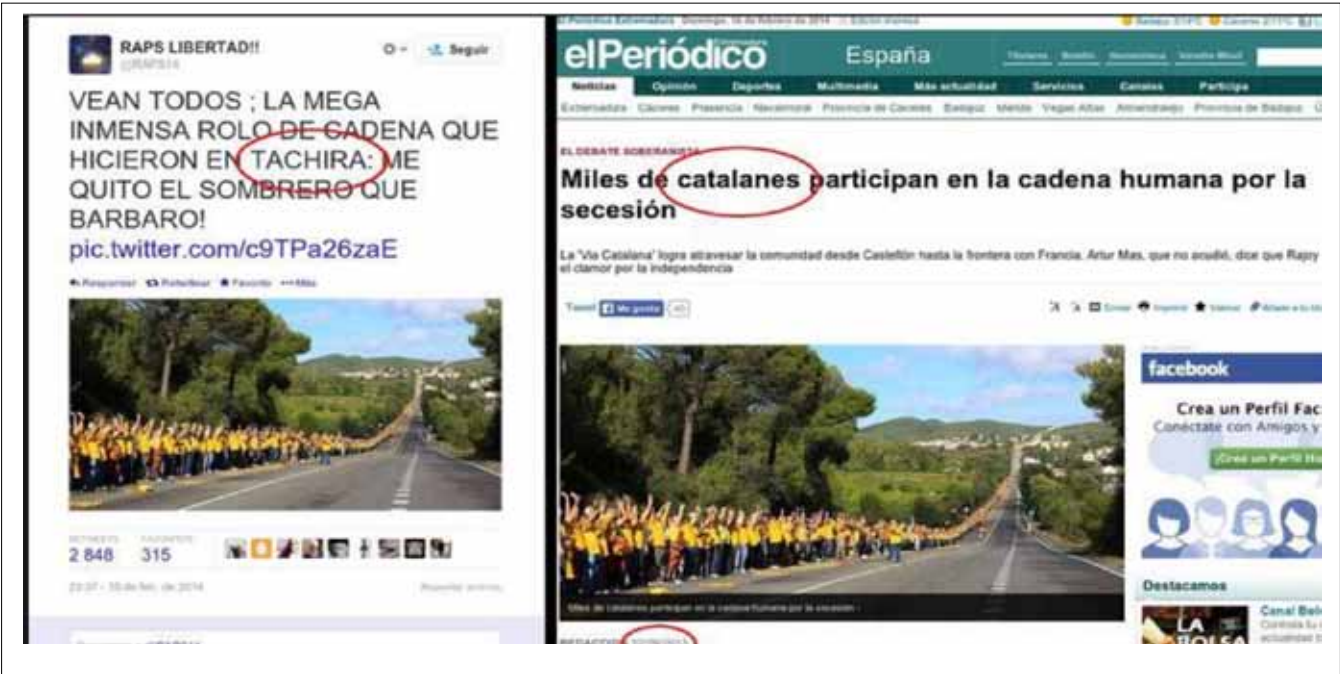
RAPS LIBERTAD!!
@RAPS14

Seguir

VEAN TODOS ; LA MEGA INMENSA ROLO DE CADENA QUE HICIERON EN TACHIRA: ME QUITO EL SOMBRERO QUE BARBARO!
pic.twitter.com/c9TPa26zaE

Responder Retwittear Favorito Más

RETWEETS 2 848 FAVORITOS 315

23:37 - 15 de feb. de 2014

el Periódico Extremadura Domingo, 16 de Febrero de 2014 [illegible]

elPeriódico Extremadura España

Noticias Opinión Deportes Multimedia Más actualidad Servicios Canales Participa

Extremadura Cáceres Plasencia Navalmoral Provincia de Cáceres Badajoz Mérida Vegas Altas Almendralejo Provincia de Badajoz

EL DEBATE SOBERANISTA

Miles de catalanes participan en la cadena humana por la secesión

La 'Via Catalana' logra atravesar la comunidad desde Castellón hasta la frontera con Francia. Artur Mas, que no acudió, dice que Rajoy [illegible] el clamor por la independencia

Tweet Me gusta

Enviar Imprimir Valorar

facebook

Crea un Perfil Fac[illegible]
Conéctate con Amigos y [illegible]
¡Crea un Perfil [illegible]

Miles de catalanes participan en la cadena humana por la secesión.

Destacamos

Canal Bol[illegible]

REDACCIÓN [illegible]